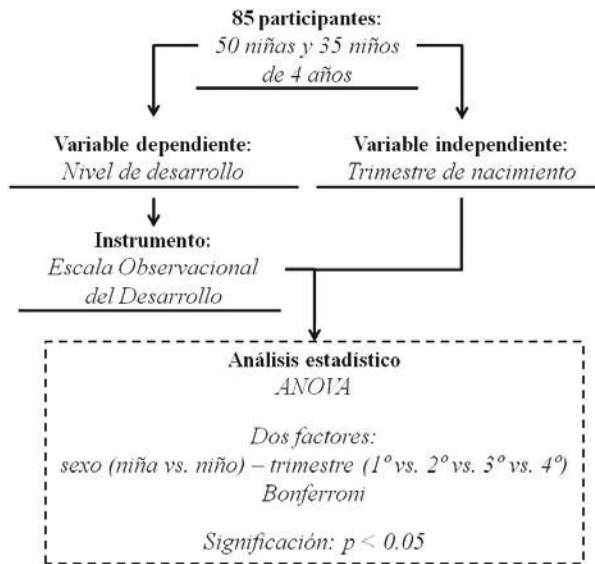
85 participantes:
50 niñas y 35 niños
de 4 años

Variable dependiente:
Nivel de desarrollo

Variable independiente:
Trimestre de nacimiento

Instrumento:
Escala Observacional
del Desarrollo

Análisis estadístico
ANOVA

Dos factores:
sexo (niña vs. niño) – trimestre (1° vs. 2° vs. 3° vs. 4°)
Bonferroni

Significación: $p < 0.05$